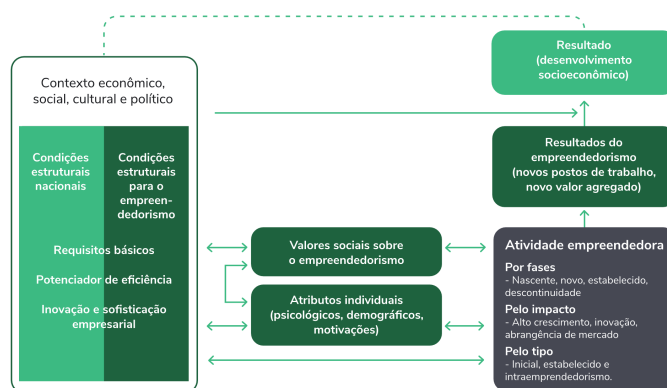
Contexto econômico, social, cultural e político

Condições estruturais nacionais

Condições estruturais para o empreendedorismo

Requisitos básicos

Potenciador de eficiência

Inovação e sofisticação empresarial

Valores sociais sobre o empreendedorismo

Atributos individuais (psicológicos, demográficos, motivações)

Resultado (desenvolvimento socioeconômico)

Resultados do empreendedorismo (novos postos de trabalho, novo valor agregado)

Atividade empreendedora

Por fases
- Nascente, novo, estabelecido, descontinuidade

Pelo impacto
- Alto crescimento, inovação, abrangência de mercado

Pelo tipo
- Inicial, estabelecido e intraempreendedorismo.